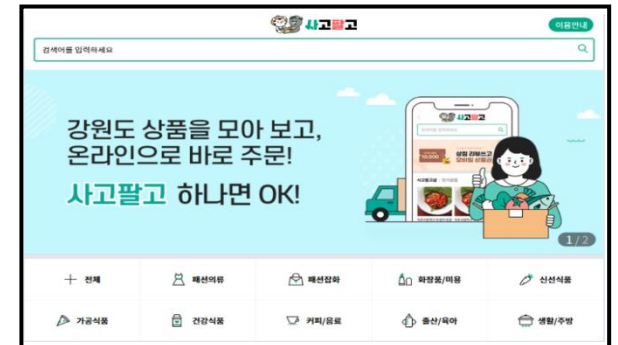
사고팔고

이용안내

검색어를 입력하세요

강원도 상품을 모아 보고,
온라인으로 바로 주문!

사고팔고 하나면 OK!

사고팔고

10,000

상점 리뷰보고
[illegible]

1/2

전체
패션의류
패션잡화
화장품/미용
신선식품
가공식품
건강식품
커피/음료
출산/육아
생활/주방